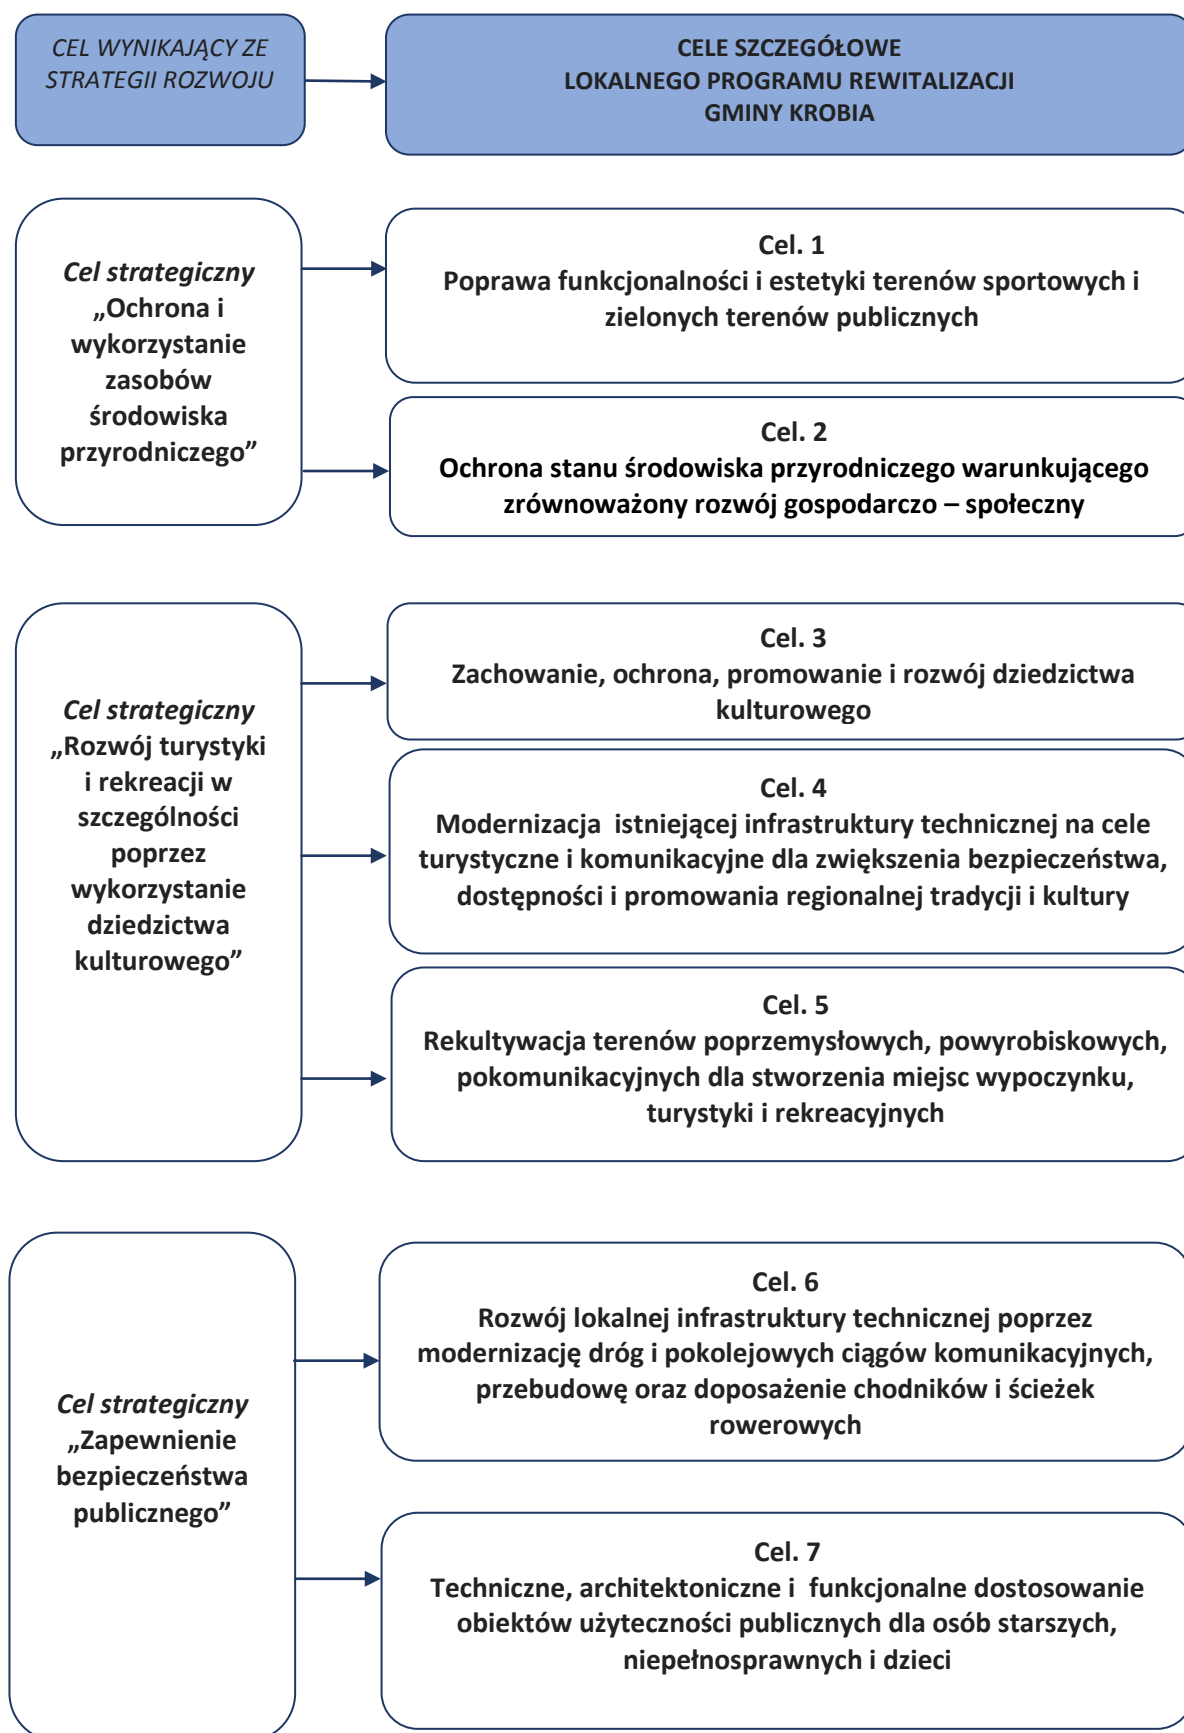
CEL WYNIKAJĄCY ZE STRATEGII ROZWOJU

CELE SZCZEGÓŁOWE
LOKALNEGO PROGRAMU REWITALIZACJI
GMINY KROBIA

Cel strategiczny „Ochrona i wykorzystanie zasobów środowiska przyrodniczego”

Cel. 1
Poprawa funkcjonalności i estetyki terenów sportowych i zielonych terenów publicznych

Cel. 2
Ochrona stanu środowiska przyrodniczego warunkującego zrównoważony rozwój gospodarczo – społeczny

Cel strategiczny „Rozwój turystyki i rekreacji w szczególności poprzez wykorzystanie dziedzictwa kulturowego”

Cel. 3
Zachowanie, ochrona, promowanie i rozwój dziedzictwa kulturowego

Cel. 4
Modernizacja istniejącej infrastruktury technicznej na cele turystyczne i komunikacyjne dla zwiększenia bezpieczeństwa, dostępności i promowania regionalnej tradycji i kultury

Cel. 5
Rekultywacja terenów poprzemysłowych, powyrobiskowych, pokomunikacyjnych dla stworzenia miejsc wypoczynku, turystyki i rekreacyjnych

Cel strategiczny „Zapewnienie bezpieczeństwa publicznego”

Cel. 6
Rozwój lokalnej infrastruktury technicznej poprzez modernizację dróg i pokolejowych ciągów komunikacyjnych, przebudowę oraz doposażenie chodników i ścieżek rowerowych

Cel. 7
Techniczne, architektoniczne i funkcjonalne dostosowanie obiektów użyteczności publicznych dla osób starszych, niepełnosprawnych i dzieci